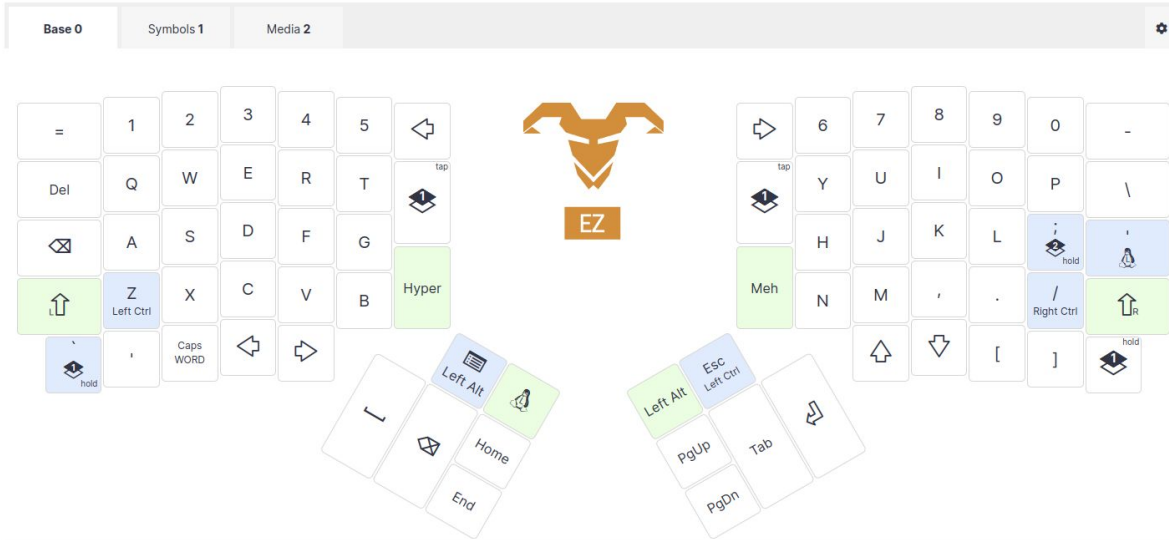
Base 0 Symbols 1 Media 2

= 1 2 3 4 5
Del Q W E R T
A S D F G
Z Left Ctrl X C V B
` hold ' Caps WORD

tap 1
Hyper

EZ

tap 1
Meh

6 7 8 9 0 -
Y U I O P \
H J K L ; 2 hold '
N M , . / Right Ctrl
[ ] hold 1

L
R

Left Alt
Home
End

Esc Left Ctrl
Left Alt
PgUp
Tab
PgDn